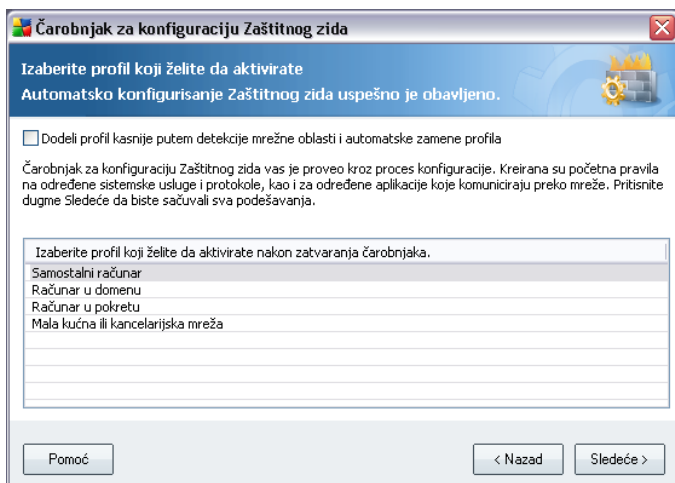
Čarobnjak za konfiguraciju Zaštitnog zida

Izaberite profil koji želite da aktivirate
Automatsko konfigurisanje Zaštitnog zida uspešno je obavljeno.

Dodeli profil kasnije putem detekcije mrežne oblasti i automatske zamene profila

Čarobnjak za konfiguraciju Zaštitnog zida vas je proveo kroz proces konfiguracije. Kreirana su početna pravila na određene sistemske usluge i protokole, kao i za određene aplikacije koje komuniciraju preko mreže. Pritisnite dugme Sledeće da biste sačuvali sva podešavanja.

| Izaberite profil koji želite da aktivirate nakon zatvaranja čarobnjaka. |
|---|
| Samostalni računar |
| Računar u domenu |
| Računar u pokretu |
| Mala kućna ili kancelarijska mreža |

Pomoć

< Nazad

Sledeće >